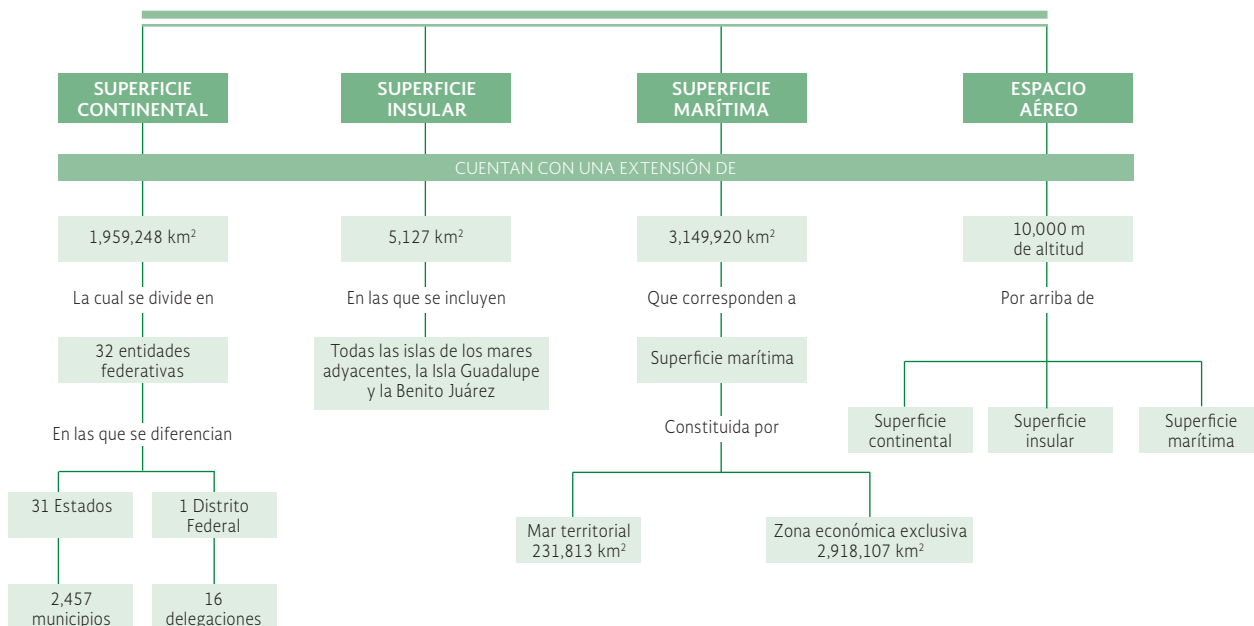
SUPERFICIE CONTINENTAL

SUPERFICIE INSULAR

SUPERFICIE MARÍTIMA

ESPACIO AÉREO

CUENTAN CON UNA EXTENSIÓN DE

1,959,248 km$^2$

La cual se divide en

32 entidades federativas

En las que se diferencian

31 Estados

1 Distrito Federal

2,457 municipios

16 delegaciones

5,127 km$^2$

En las que se incluyen

Todas las islas de los mares adyacentes, la Isla Guadalupe y la Benito Juárez

3,149,920 km$^2$

Que corresponden a

Superficie marítima

Constituida por

Mar territorial 231,813 km$^2$

Zona económica exclusiva 2,918,107 km$^2$

10,000 m de altitud

Por arriba de

Superficie continental

Superficie insular

Superficie marítima